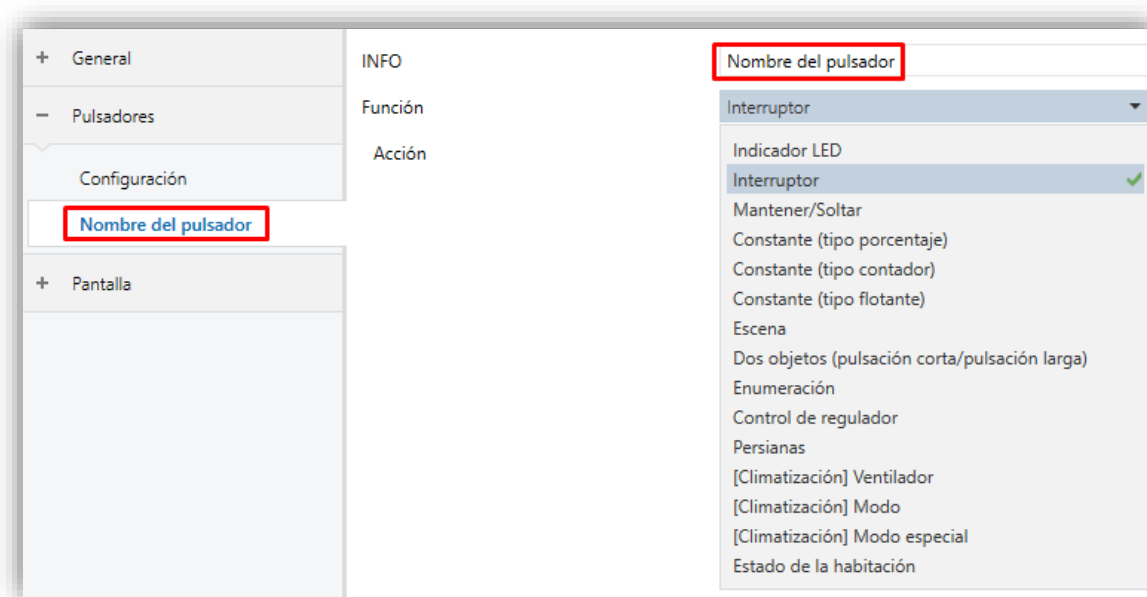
+ General

− Pulsadores

Configuración

Nombre del pulsador

+ Pantalla

INFO

Nombre del pulsador

Función

Interruptor

Acción

Indicador LED
Interruptor
Mantener/Soltar
Constante (tipo porcentaje)
Constante (tipo contador)
Constante (tipo flotante)
Escena
Dos objetos (pulsación corta/pulsación larga)
Enumeración
Control de regulador
Persianas
[Climatización] Ventilador
[Climatización] Modo
[Climatización] Modo especial
Estado de la habitación